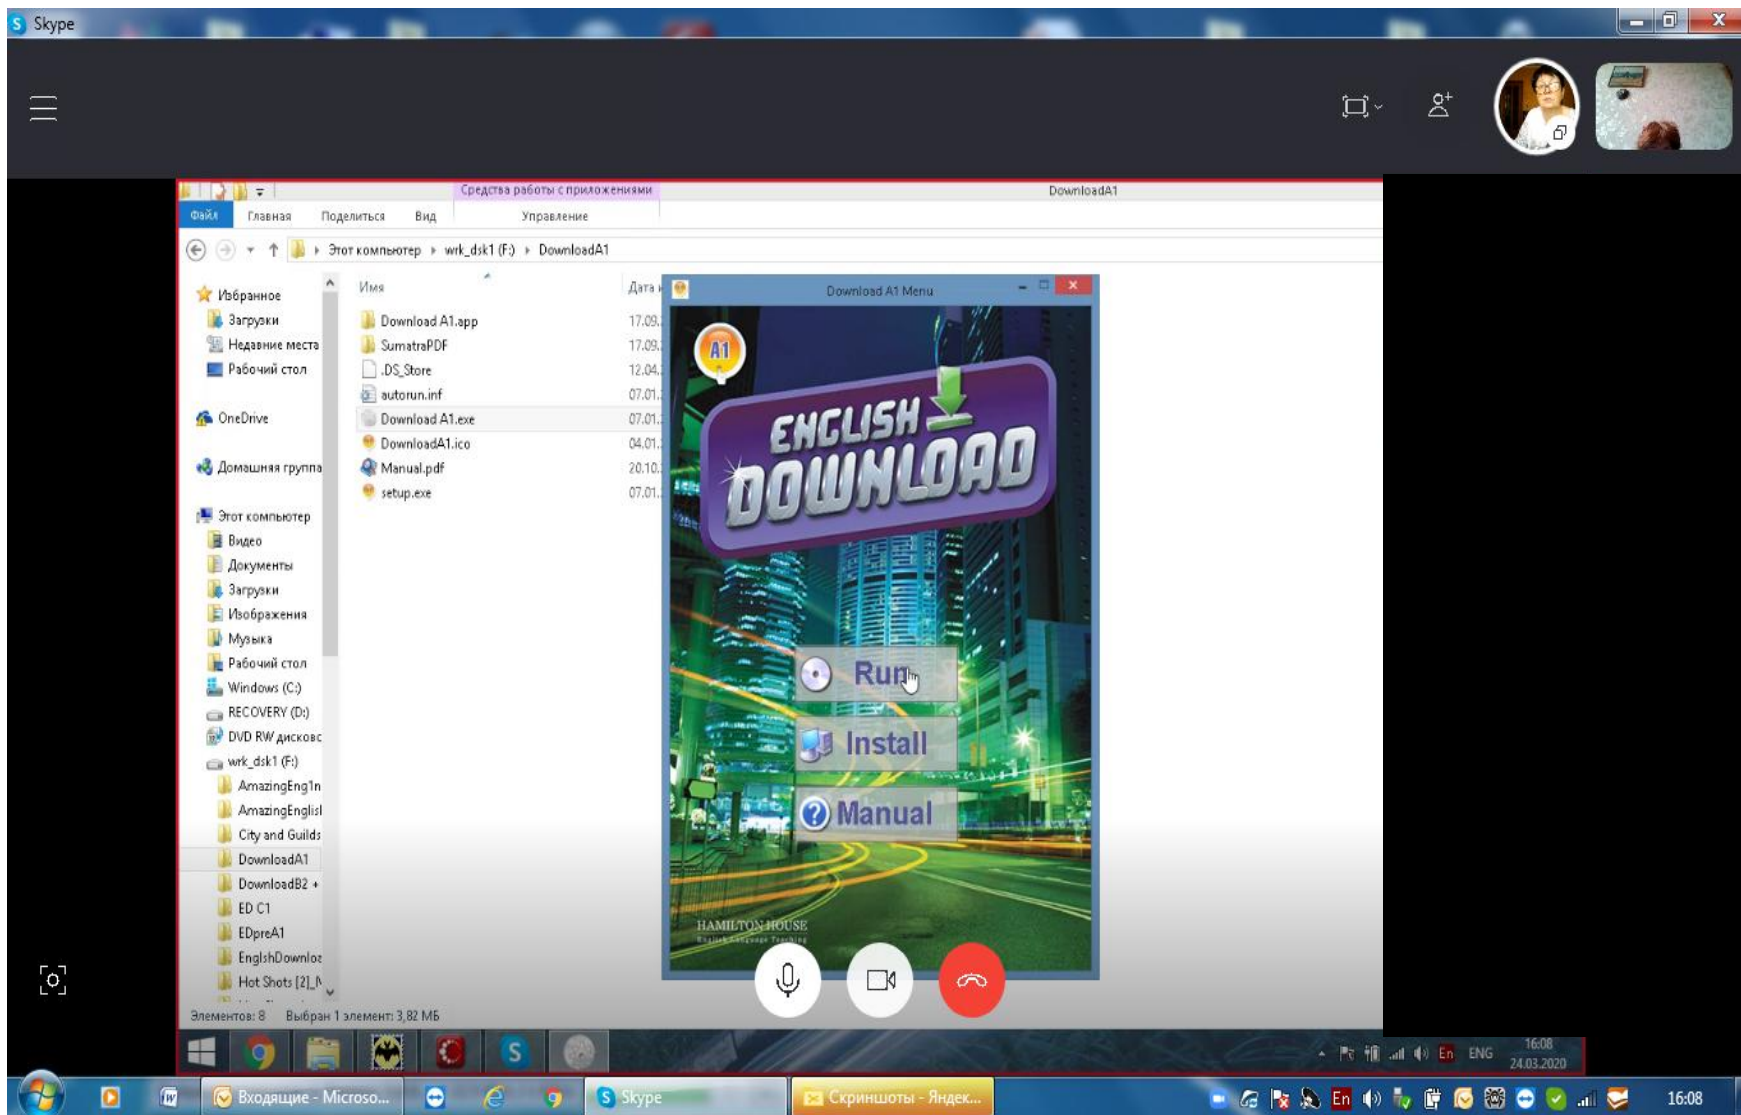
Skype

Средства работы с приложениями
DownloadA1
Файл Главная Поделиться Вид Управление

Этот компьютер ▸ wrk_dsk1 (F:) ▸ DownloadA1

Избранное
Загрузки
Недавние места
Рабочий стол
OneDrive
Домашняя группа
Этот компьютер
Видео
Документы
Загрузки
Изображения
Музыка
Рабочий стол
Windows (C:)
RECOVERY (D:)
DVD RW дисковс
wrk_dsk1 (F:)
AmazingEng1n
AmazingEnglisl
City and Guilds
DownloadA1
DownloadB2 +
ED C1
EDpreA1
EnglshDownloa
Hot Shots [2]_N

| Имя | Дата |
|---|---|
| Download A1.app | 17.09. |
| SumatraPDF | 17.09. |
| .DS_Store | 12.04. |
| autorun.inf | 07.01. |
| Download A1.exe | 07.01. |
| DownloadA1.ico | 04.01. |
| Manual.pdf | 20.10. |
| setup.exe | 07.01. |

Элементов: 8 Выбран 1 элемент: 3,82 МБ

Download A1 Menu
A1
ENGLISH DOWNLOAD
Run
Install
Manual
HAMILTON HOUSE
English Language Teaching

En ENG 16:08 24.03.2020

Входящие - Microso... Skype Скриншоты - Яндек... En 16:08